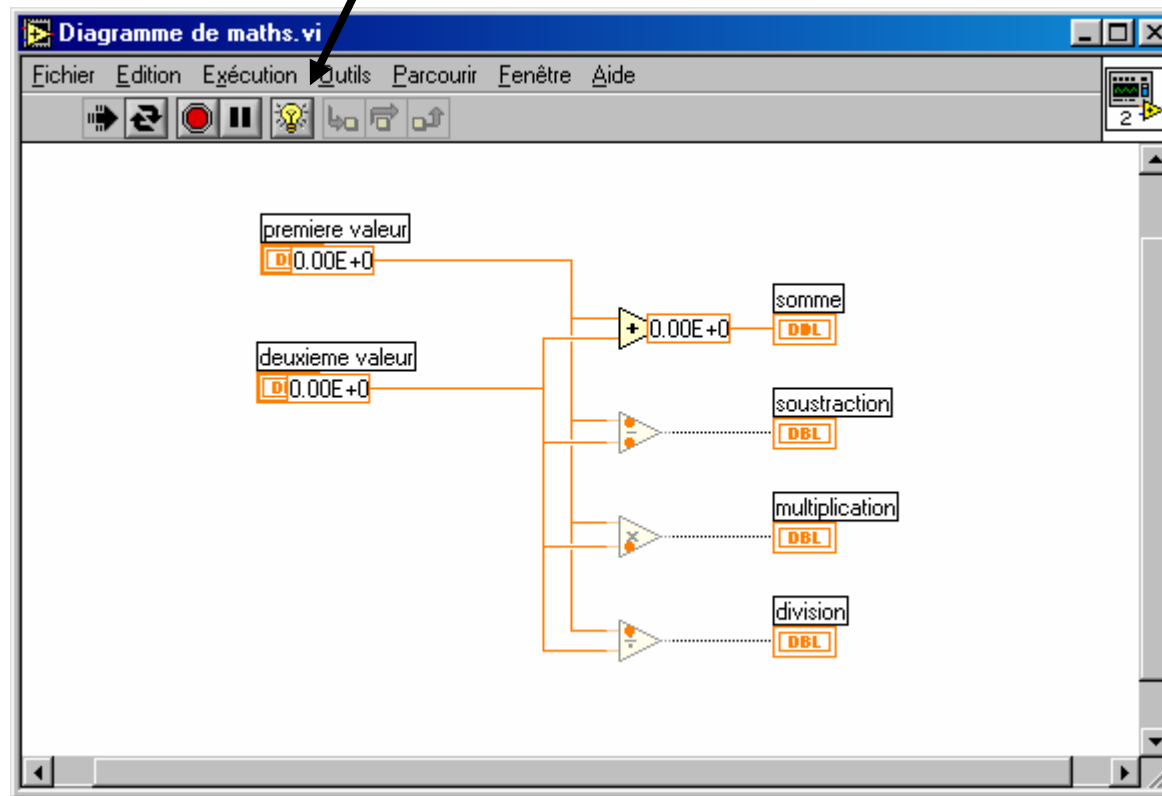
Diagramme de maths.vi

Fichier Edition Exécution Outils Parcourir Fenêtre Aide

2

premiere valeur
DBL 0.00E+0

deuxieme valeur
DBL 0.00E+0

+ 0.00E+0

somme
DBL

soustraction
DBL

multiplication
DBL

division
DBL